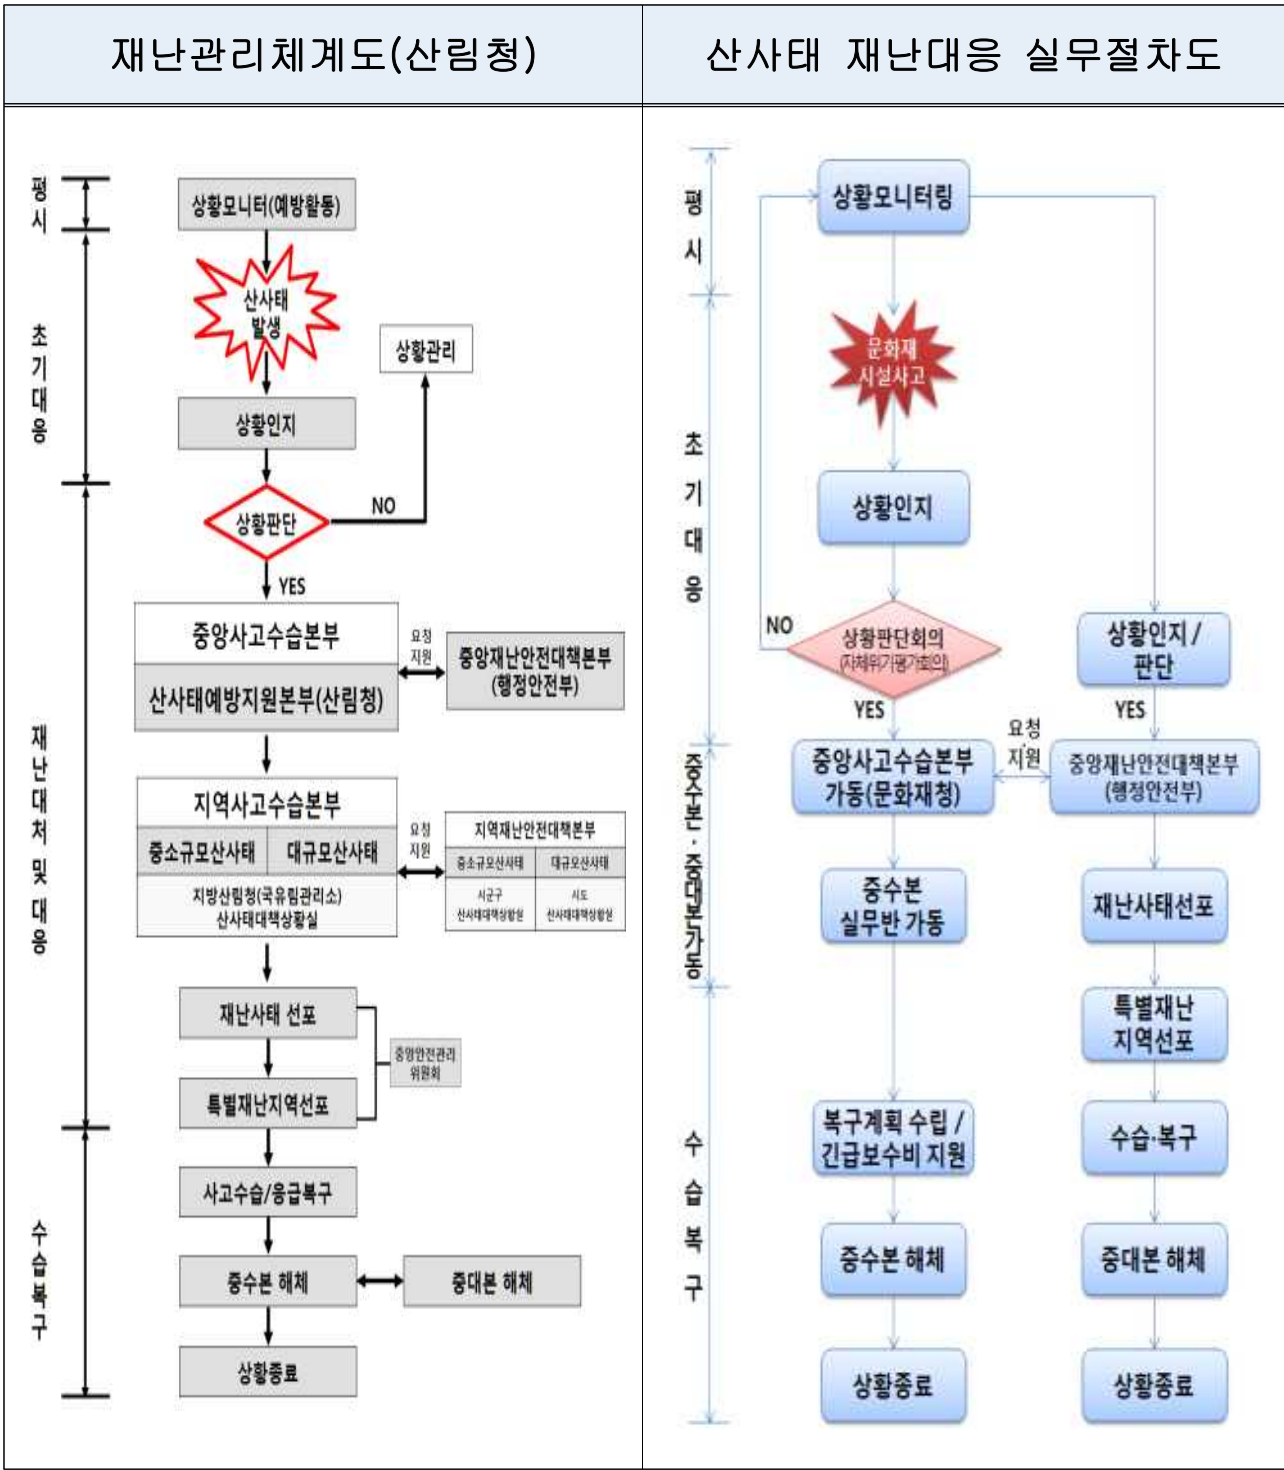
| 재난관리체계도(산림청) | 산사태 재난대응 실무절차도 |
|---|---|

평시

초기대응

재난대처 및 대응

수습복구

상황모니터(예방활동)

산사태 발생

상황관리

상황인지

상황판단

NO

YES

중앙사고수습본부

산사태예방지원본부(산림청)

요청 지원

중앙재난안전대책본부 (행정안전부)

지역사고수습본부

중소규모산사태

대규모산사태

지방산림청(국유림관리소) 산사태대책상황실

요청 지원

지역재난안전대책본부

중소규모산사태

대규모산사태

시군구 산사태대책상황실

시도 산사태대책상황실

재난사태 선포

중앙안전관리위원회

특별재난지역선포

사고수습/응급복구

중수본 해체

중대본 해체

상황종료

평시

초기대응

중수본·중대본가동

수습복구

상황모니터링

문화재 시설사고

상황인지

NO

상황판단회의 (자체위기평가회의)

YES

상황인지 / 판단

YES

중앙사고수습본부 가동(문화재청)

요청 지원

중앙재난안전대책본부 (행정안전부)

중수본 실무반 가동

재난사태선포

특별재난 지역선포

복구계획 수립 / 긴급보수비 지원

수습·복구

중수본 해체

중대본 해체

상황종료

상황종료